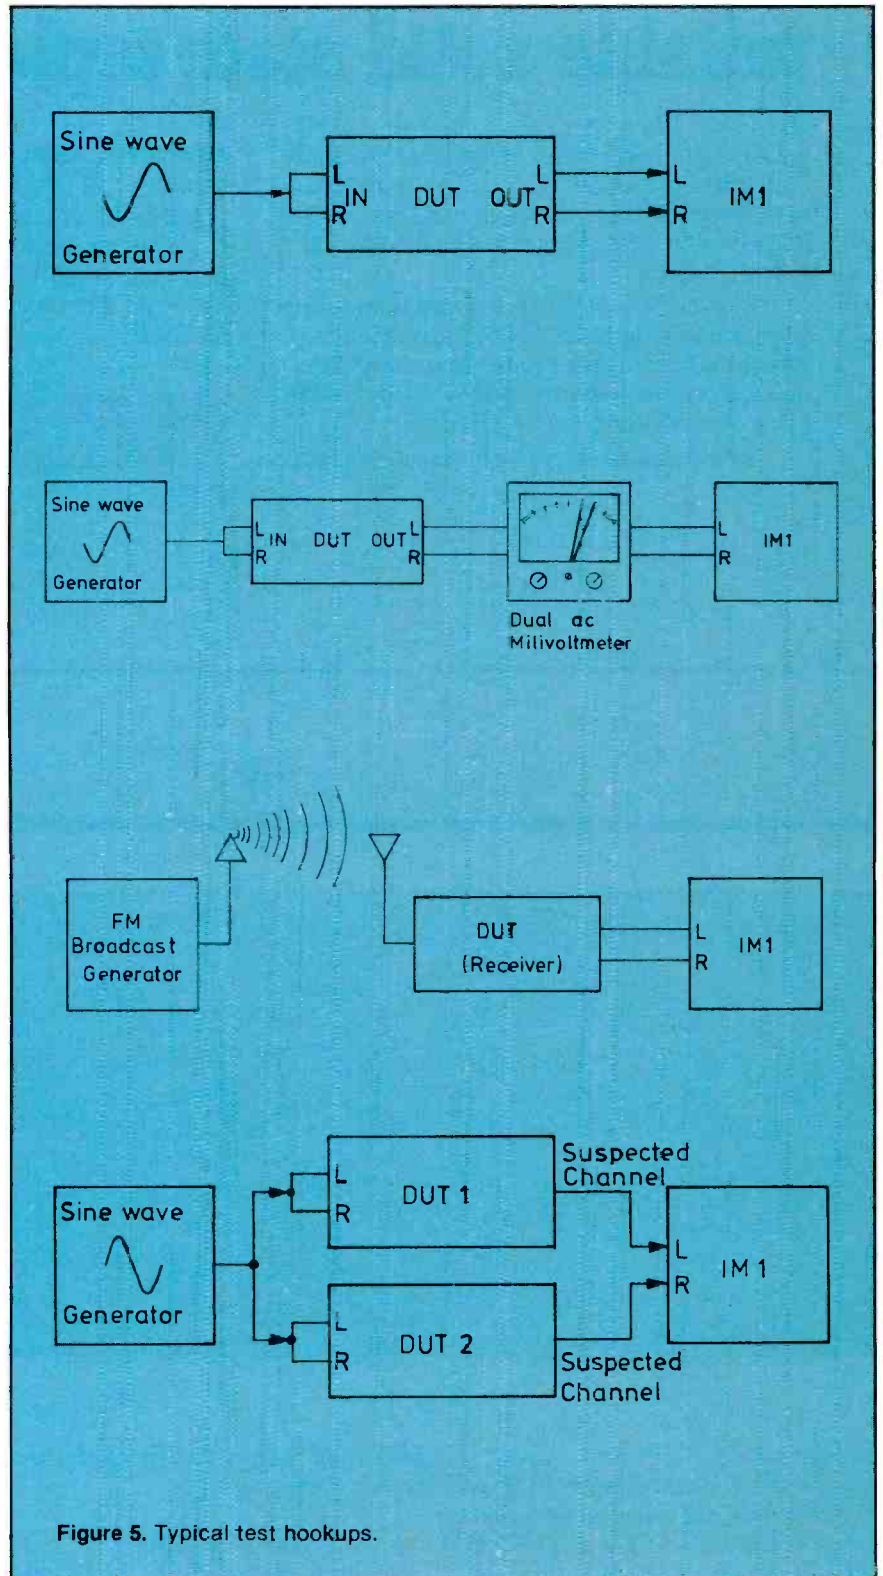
Sine wave

Generator

L
IN
R

DUT

OUT
L
R

L
R

IM1

Sine wave

Generator

L
IN
R

DUT

OUT
L
R

Dual ac
Milivoltmeter

L
R

IM1

FM
Broadcast
Generator

DUT
(Receiver)

L
R

IM1

Sine wave

Generator

L
R

DUT 1

Suspected
Channel

L
R

DUT 2

Suspected
Channel

L
R

IM 1

**Figure 5.** Typical test hookups.